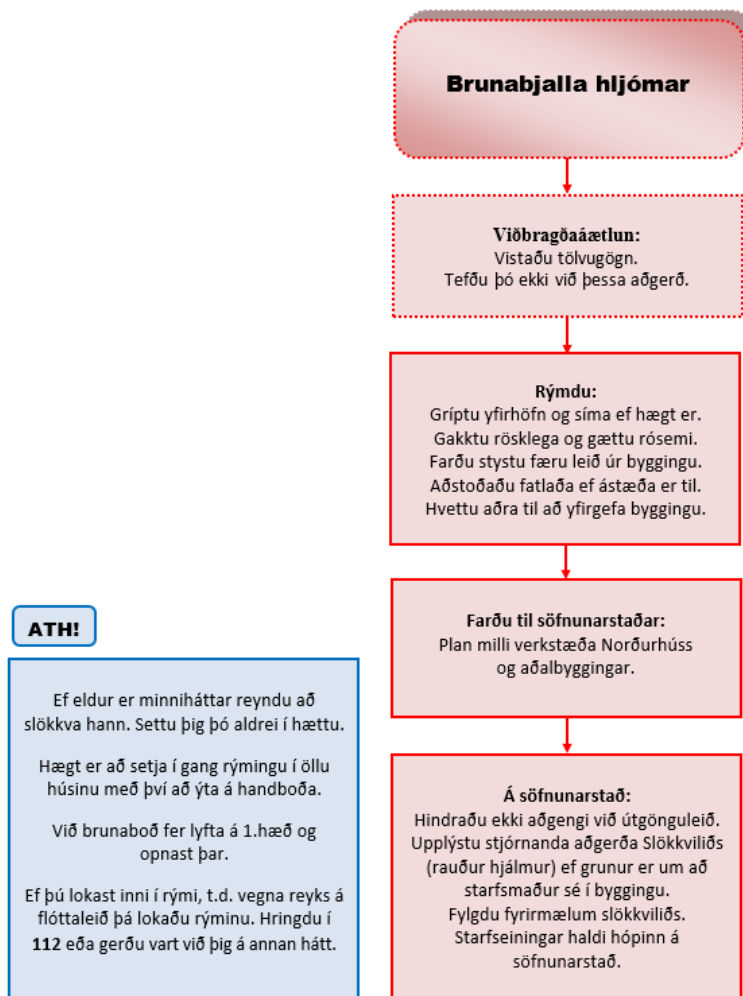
Brunabjalla hljómar

Viðbragðaáætlun:
Vistaðu tölvugögn.
Tefðu þó ekki við þessa aðgerð.

Rýmdu:
Gríptu yfirhöfn og síma ef hægt er.
Gakktu rösklega og gættu rósemi.
Farðu stystu færu leið úr byggingu.
Aðstoðaðu fatlaða ef ástæða er til.
Hvettu aðra til að yfirgefa byggingu.

Farðu til söfnunarstaðar:
Plan milli verkstæða Norðurhúss og aðalbyggingar.

Á söfnunarstað:
Hindraðu ekki aðgengi við útgönguleið.
Upplýstu stjórnanda aðgerða Slökkviliðs (rauður hjálmur) ef grunur er um að starfsmaður sé í byggingu.
Fylgdu fyrirmælum slökkviliðs.
Starfseiningar haldi hópinn á söfnunarstað.

ATH!

Ef eldur er minniháttar reyndu að slökkva hann. Settu þig þó aldrei í hættu.

Hægt er að setja í gang rýmingu í öllu húsinu með því að ýta á handboða.

Við brunaboð fer lyfta á 1.hæð og opnast þar.

Ef þú lokast inni í rými, t.d. vegna reyks á flóttaleið þá lokaðu rýminu. Hringdu í 112 eða gerðu vart við þig á annan hátt.